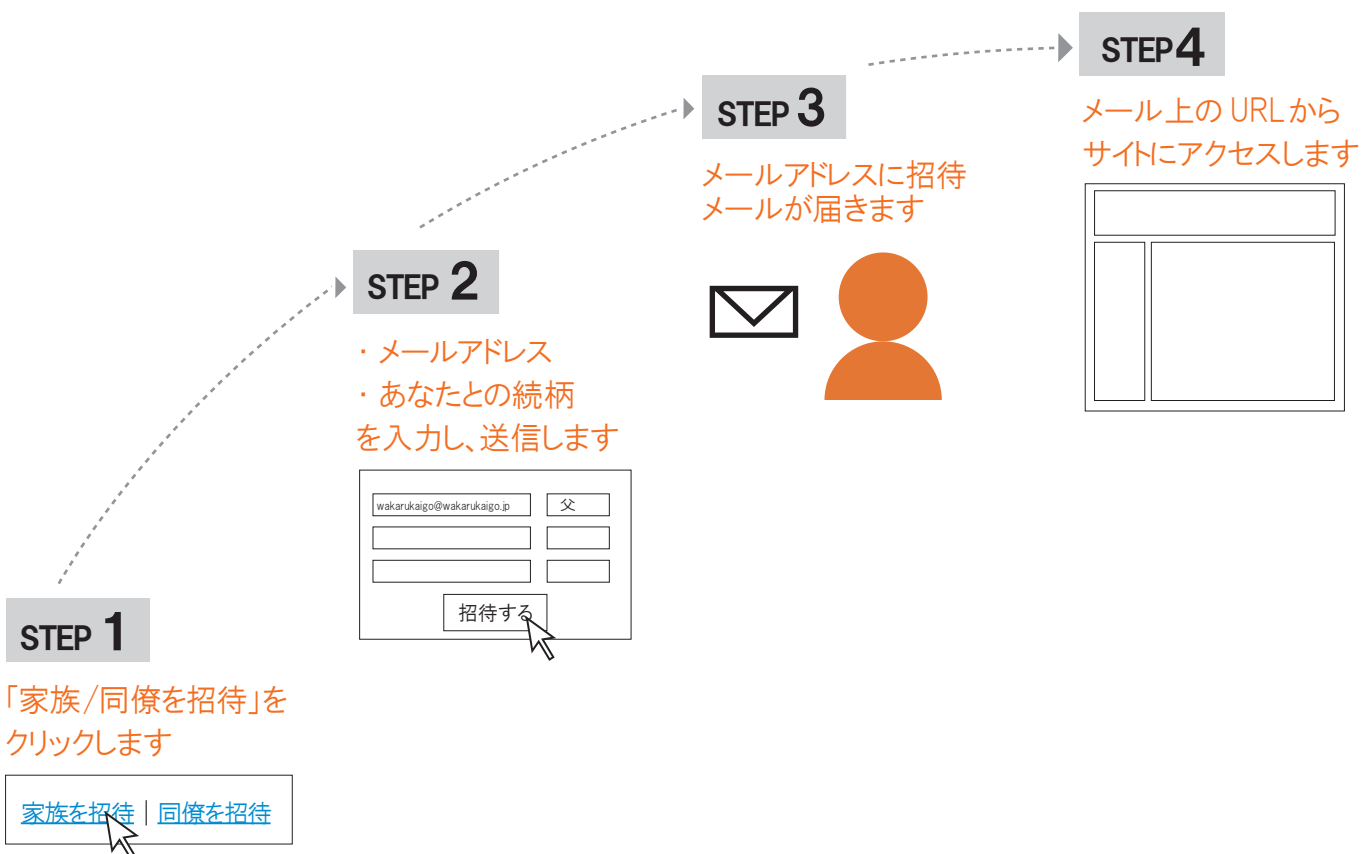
STEP 1

「家族/同僚を招待」をクリックします

家族を招待 | 同僚を招待

STEP 2

・メールアドレス
・あなたとの続柄
を入力し、送信します

wakarukaigo@wakarukaigo.jp 父

招待する

STEP 3

メールアドレスに招待メールが届きます

STEP 4

メール上の URL からサイトにアクセスします